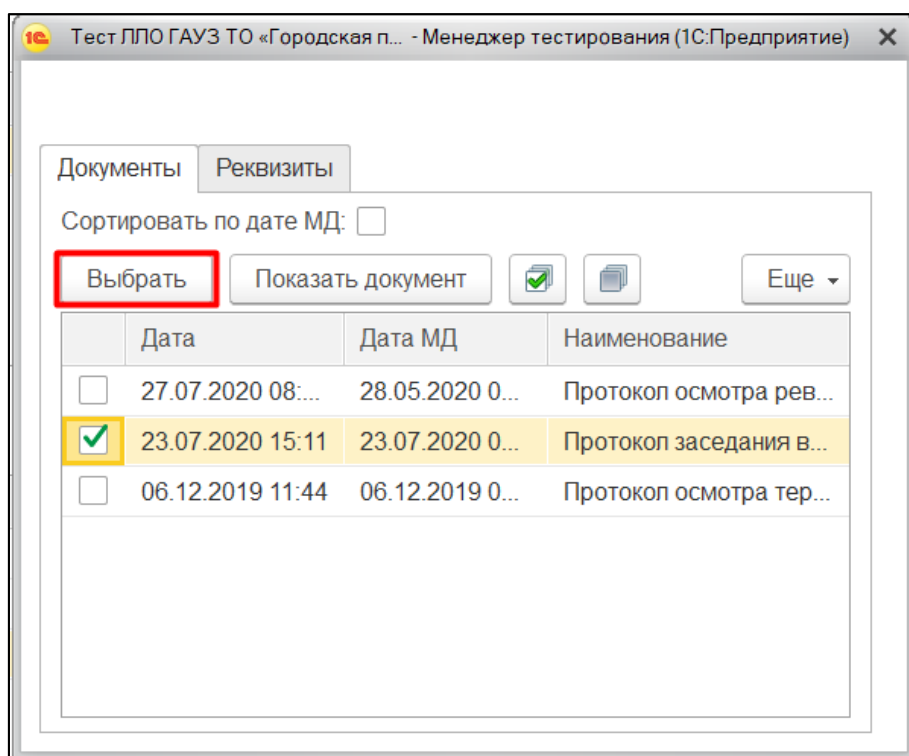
1С Тест ЛЛО ГАУЗ ТО «Городская п... - Менеджер тестирования (1С:Предприятие) ✕

Документы | Реквизиты

Сортировать по дате МД:

Выбрать | Показать документ | Еще ▾

| | Дата | Дата МД | Наименование |
|---|---|---|---|
| | 27.07.2020 08:... | 28.05.2020 0... | Протокол осмотра рев... |
| ✓ | 23.07.2020 15:11 | 23.07.2020 0... | Протокол заседания в... |
| | 06.12.2019 11:44 | 06.12.2019 0... | Протокол осмотра тер... |